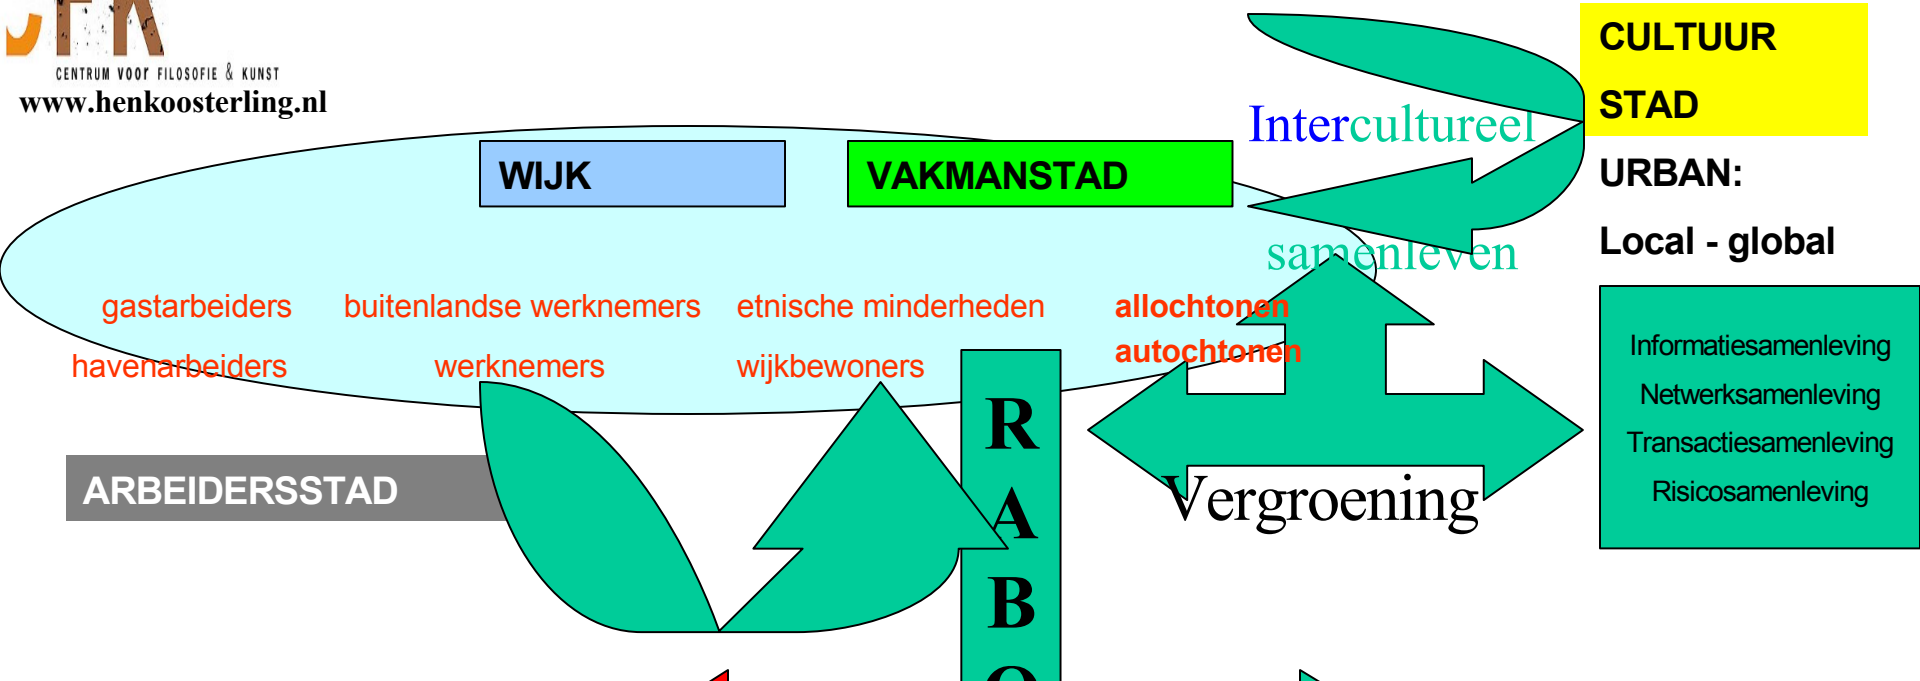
CENTRUM VOOR FILOSOFIE & KUNST
www.henkoosterling.nl

CULTUUR
STAD

Intercultureel

WIJK

VAKMANSTAD

URBAN:

Local - global

samenleven

gastarbeiders buitenlandse werknemers etnische minderheden allochtonen

havenarbeiders werknemers wijkbewoners autochtonen

Informatiesamenleving
Netwerksamenleving
Transactiesamenleving
Risicosamenleving

R
A
B

ARBEIDERSSTAD

Vergroening